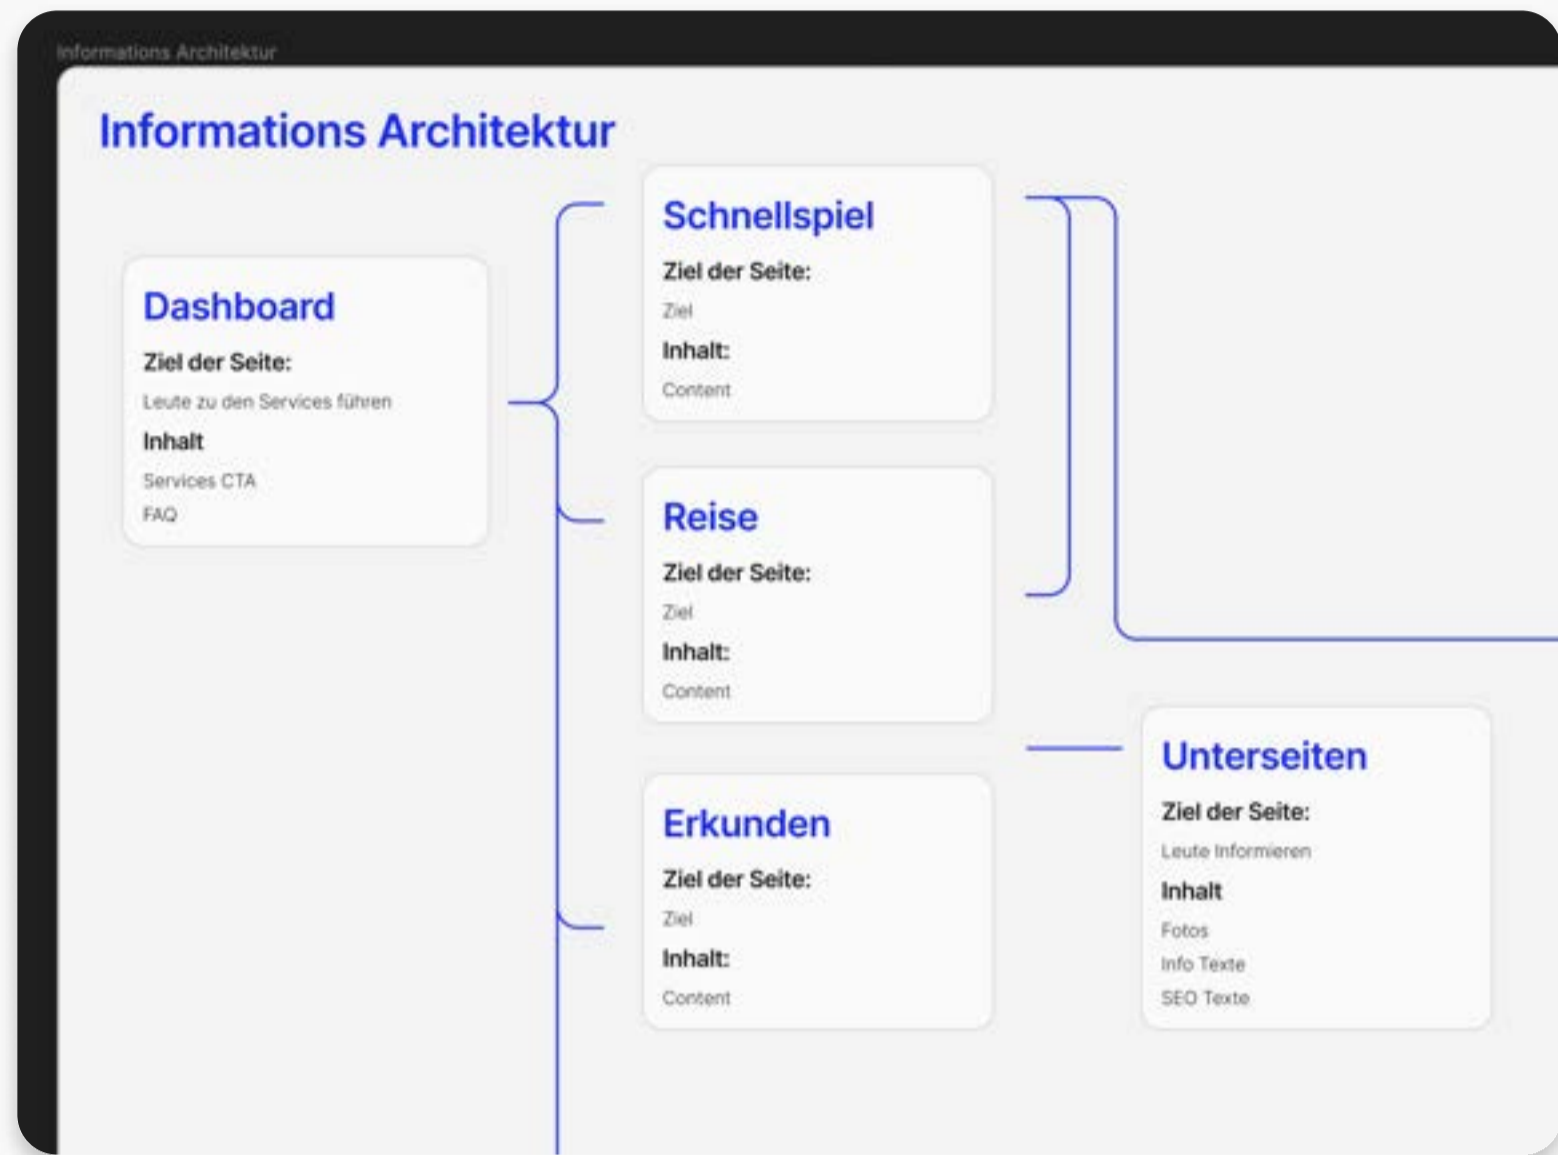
Informations Architektur

Informations Architektur

Dashboard
Ziel der Seite:
Leute zu den Services führen
Inhalt
Services CTA
FAQ

Schnellspiel
Ziel der Seite:
Ziel
Inhalt:
Content

Reise
Ziel der Seite:
Ziel
Inhalt:
Content

Erkunden
Ziel der Seite:
Ziel
Inhalt:
Content

Unterseiten
Ziel der Seite:
Leute Informieren
Inhalt
Fotos
Info Texte
SEO Texte